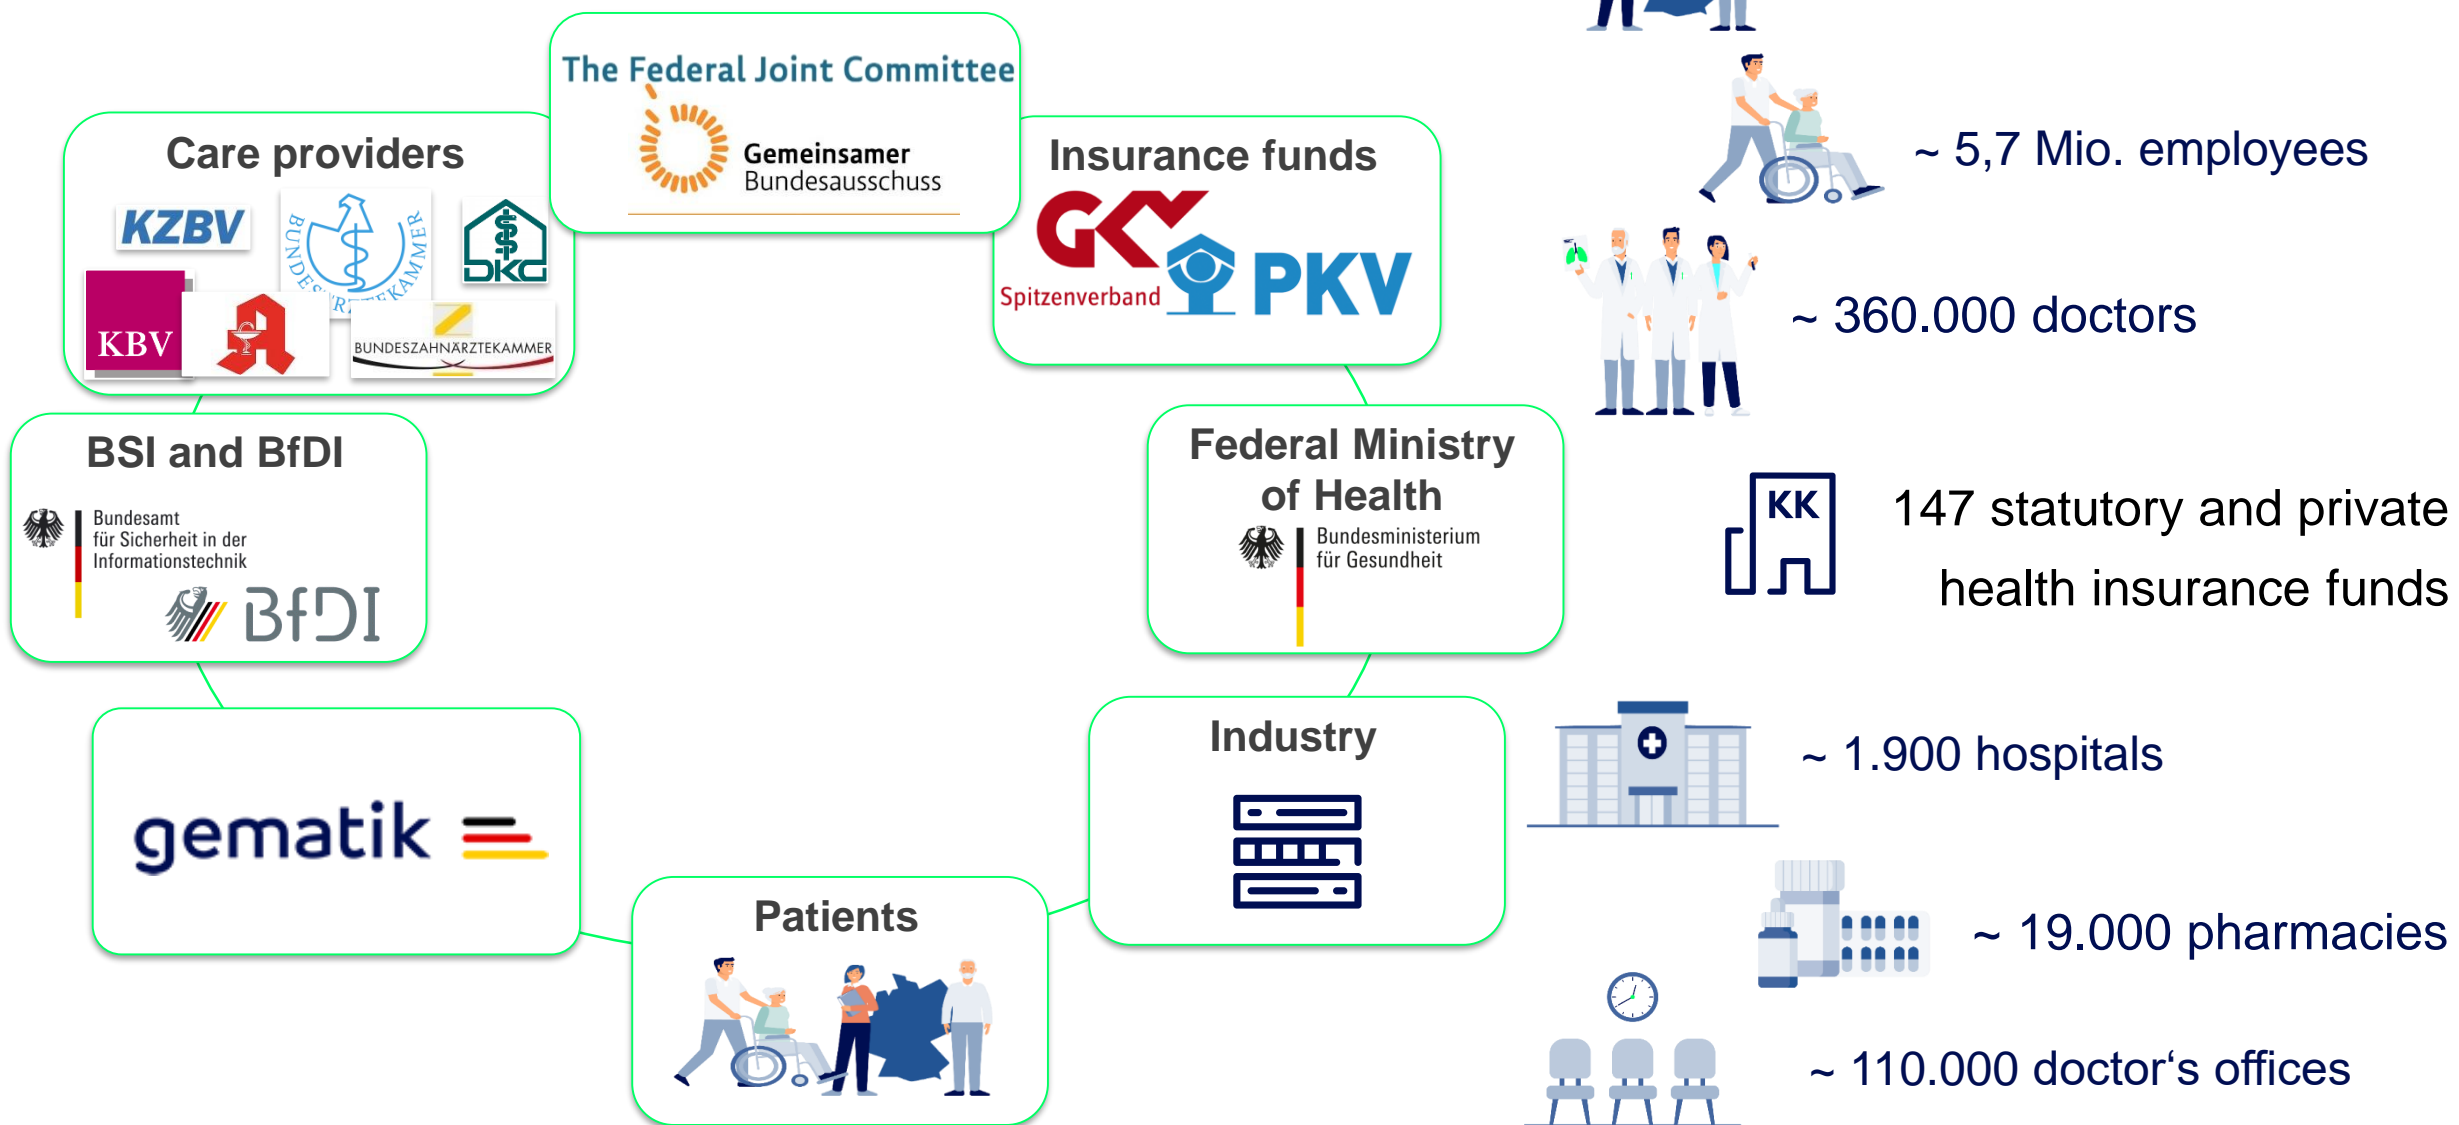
The Federal Joint Committee

Gemeinsamer Bundesausschuss

Care providers

KZBV

BUNDESÄRZTEKAMMER

DKG

KBV

BUNDESZAHNÄRZTEKAMMER

Insurance funds

GKV Spitzenverband

PKV

BSI and BfDI

Bundesamt für Sicherheit in der Informationstechnik

BfDI

Federal Ministry of Health

Bundesministerium für Gesundheit

Industry

gematik

Patients

~ 5,7 Mio. employees

~ 360.000 doctors

KK

147 statutory and private health insurance funds

~ 1.900 hospitals

~ 19.000 pharmacies

~ 110.000 doctor‘s offices